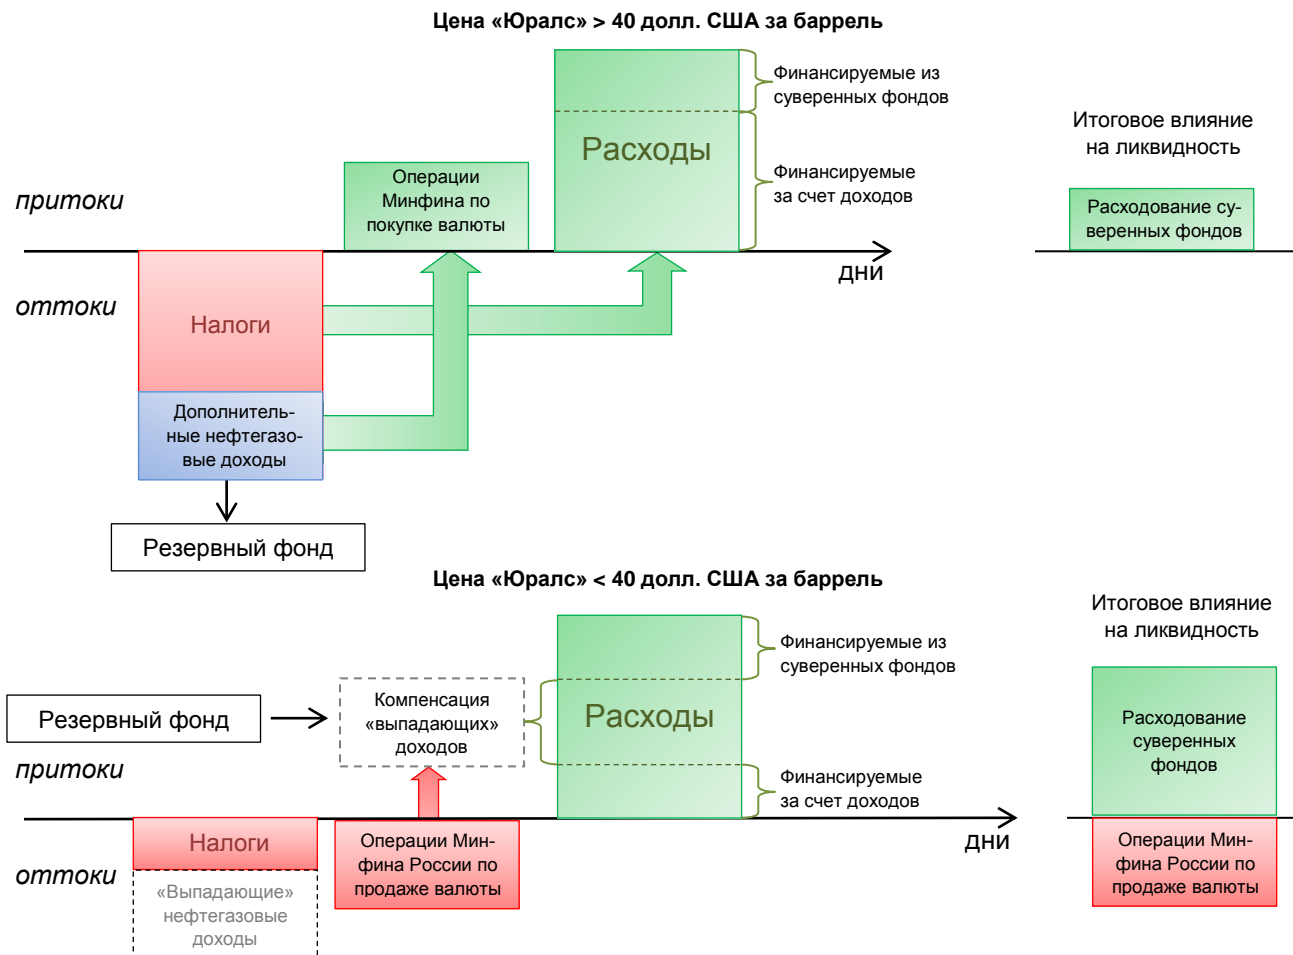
Цена «Юралс» > 40 долл. США за баррель

Финансируемые из суверенных фондов

Расходы

Финансируемые за счет доходов

Итоговое влияние на ликвидность

притоки

Операции Минфина по покупке валюты

Расходование суверенных фондов

дни

оттоки

Налоги

Дополнительные нефтегазовые доходы

Резервный фонд

Цена «Юралс» < 40 долл. США за баррель

Итоговое влияние на ликвидность

Финансируемые из суверенных фондов

Резервный фонд

Компенсация «выпадающих» доходов

Расходы

Расходование суверенных фондов

притоки

Финансируемые за счет доходов

дни

Налоги

Операции Минфина России по продаже валюты

Операции Минфина России по продаже валюты

оттоки

«Выпадающие» нефтегазовые доходы